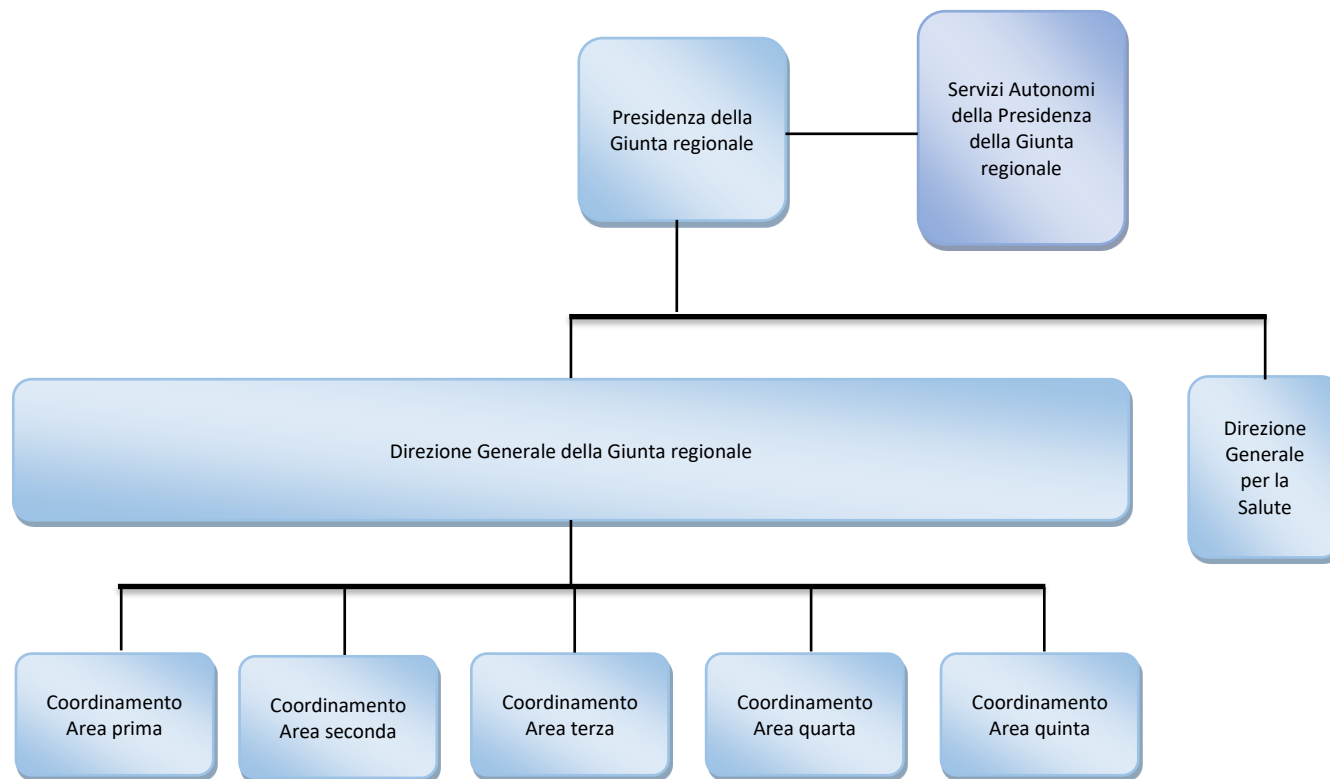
Presidenza della Giunta regionale

Servizi Autonomi della Presidenza della Giunta regionale

Direzione Generale della Giunta regionale

Direzione Generale per la Salute

Coordinamento Area prima

Coordinamento Area seconda

Coordinamento Area terza

Coordinamento Area quarta

Coordinamento Area quinta